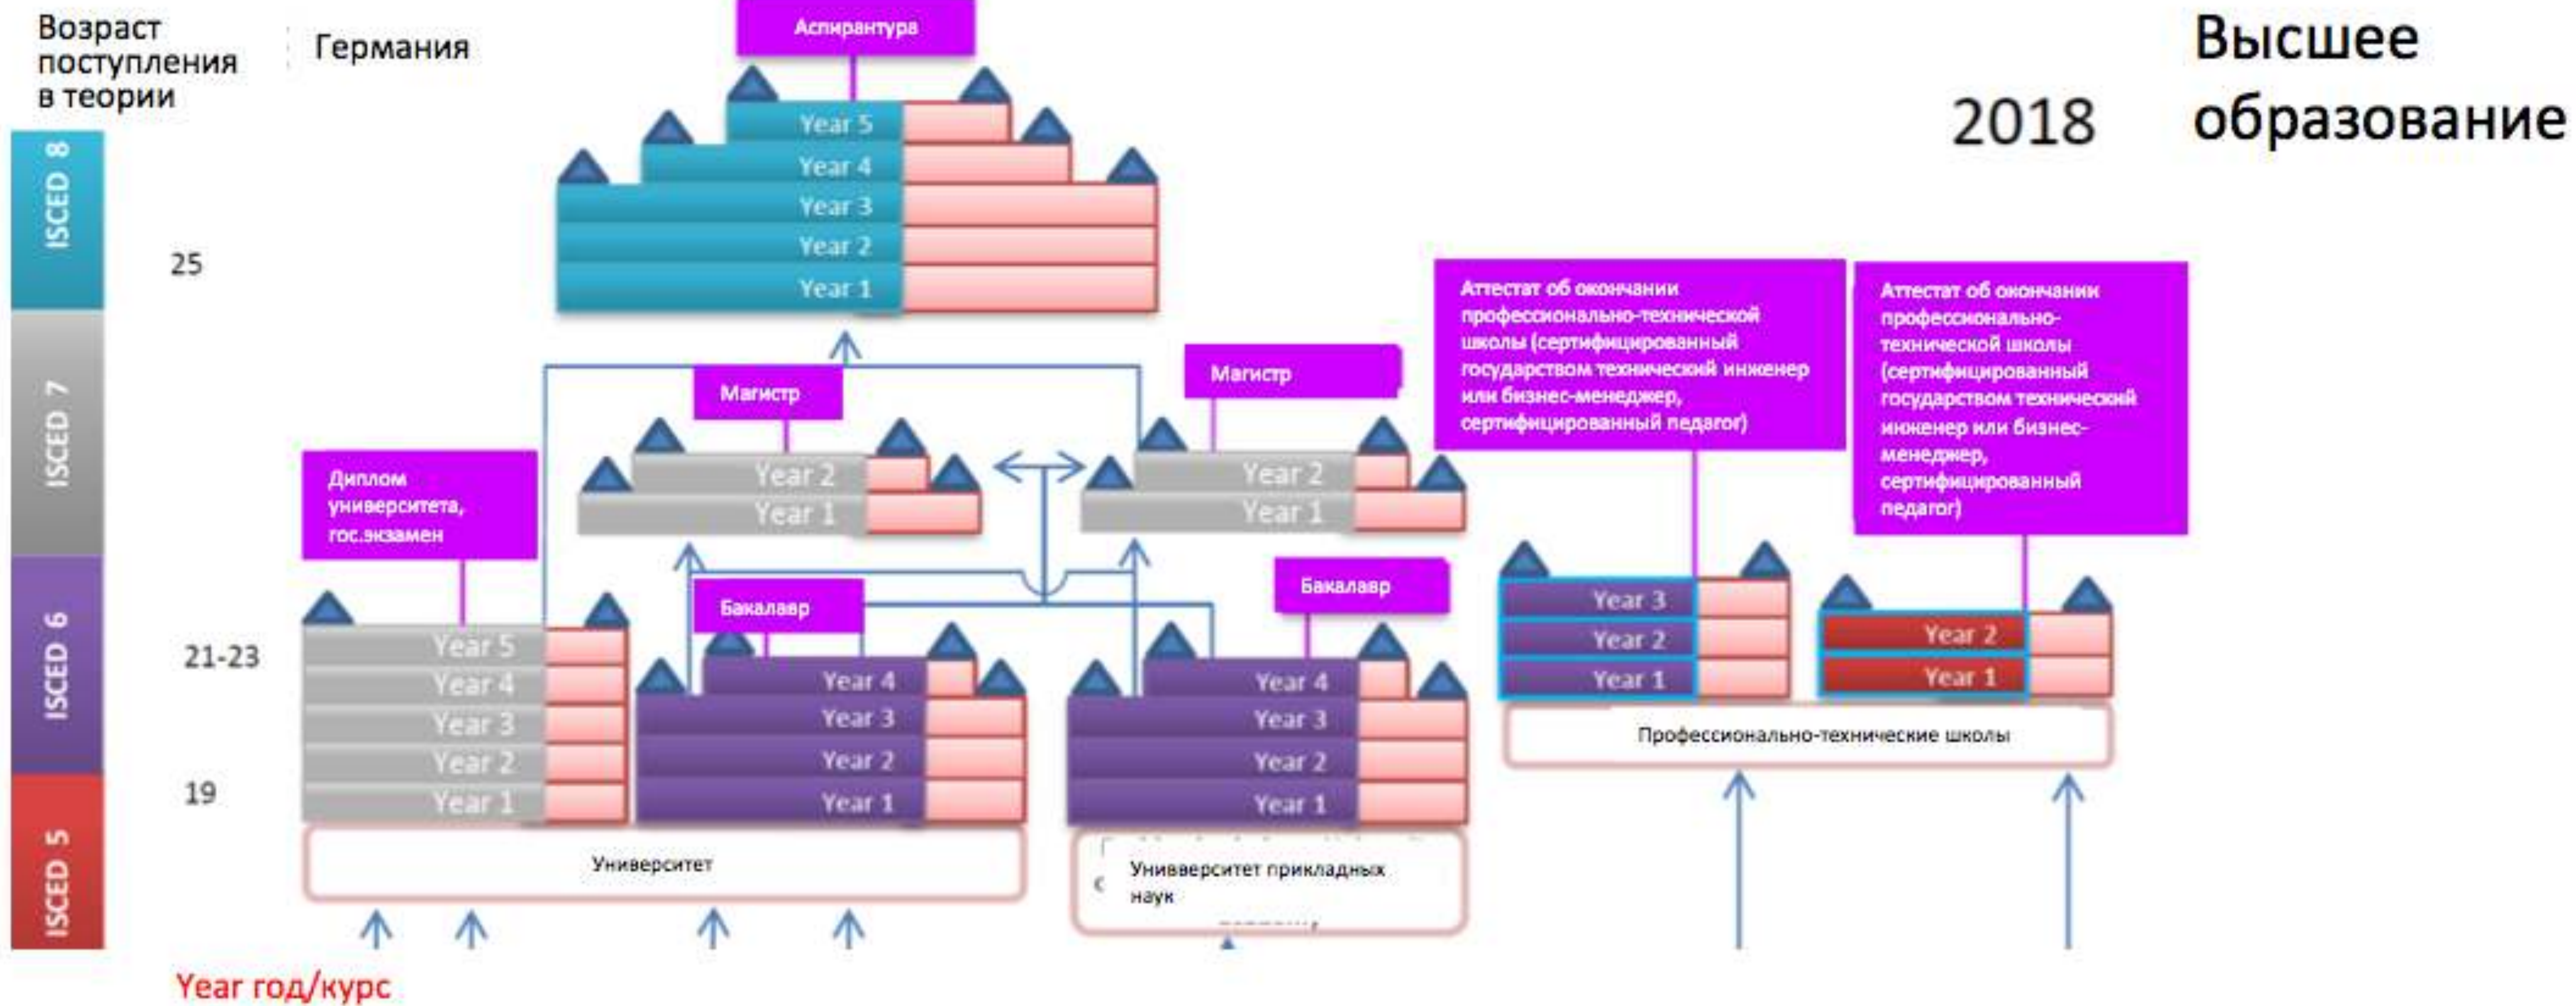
Возраст поступления в теории

Германия

2018

Высшее образование

ISCED 8

ISCED 7

ISCED 6

ISCED 5

25

21-23

19

Аспирантура

Year 5
Year 4
Year 3
Year 2
Year 1

Магистр

Year 2
Year 1

Магистр

Year 2
Year 1

Аттестат об окончании профессионально-технической школы (сертифицированный государством технический инженер или бизнес-менеджер, сертифицированный педагог)

Аттестат об окончании профессионально-технической школы (сертифицированный государством технический инженер или бизнес-менеджер, сертифицированный педагог)

Диплом университета, гос.экзамен

Year 5
Year 4
Year 3
Year 2
Year 1

Бакалавр

Year 4
Year 3
Year 2
Year 1

Бакалавр

Year 4
Year 3
Year 2
Year 1

Year 3
Year 2
Year 1

Year 2
Year 1

Профессионально-технические школы

Университет

Униветситет прикладных наук

Year год/курс